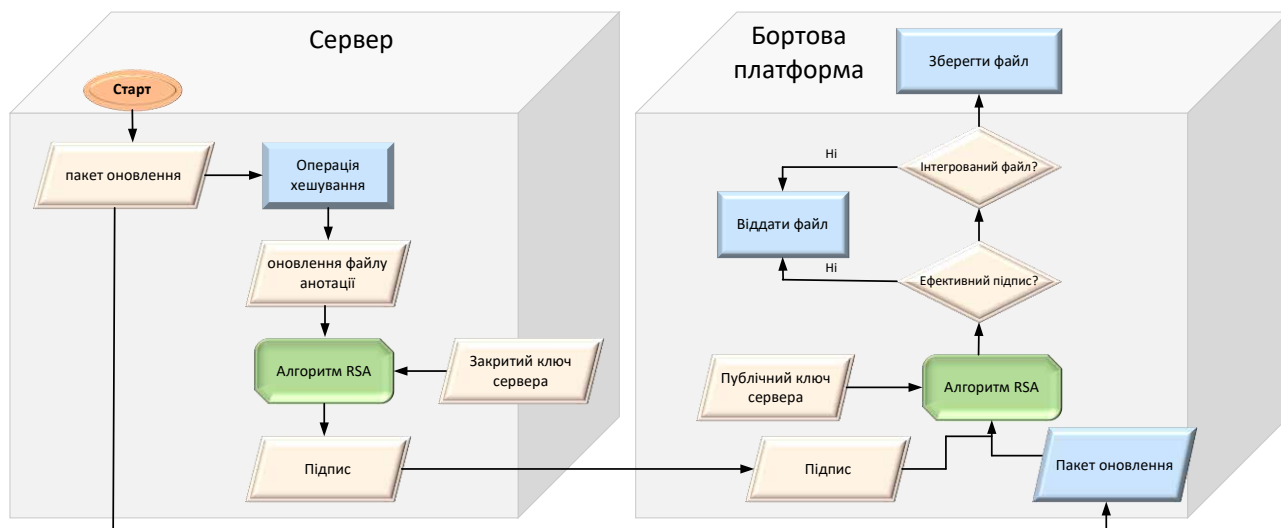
Сервер

Старт

пакет оновлення

Операція хешування

оновлення файлу анотації

Алгоритм RSA

Закритий ключ сервера

Підпис

Бортова платформа

Зберегти файл

Ні

Інтегрований файл?

Віддати файл

Ні

Ефективний підпис?

Публічний ключ сервера

Алгоритм RSA

Підпис

Пакет оновлення